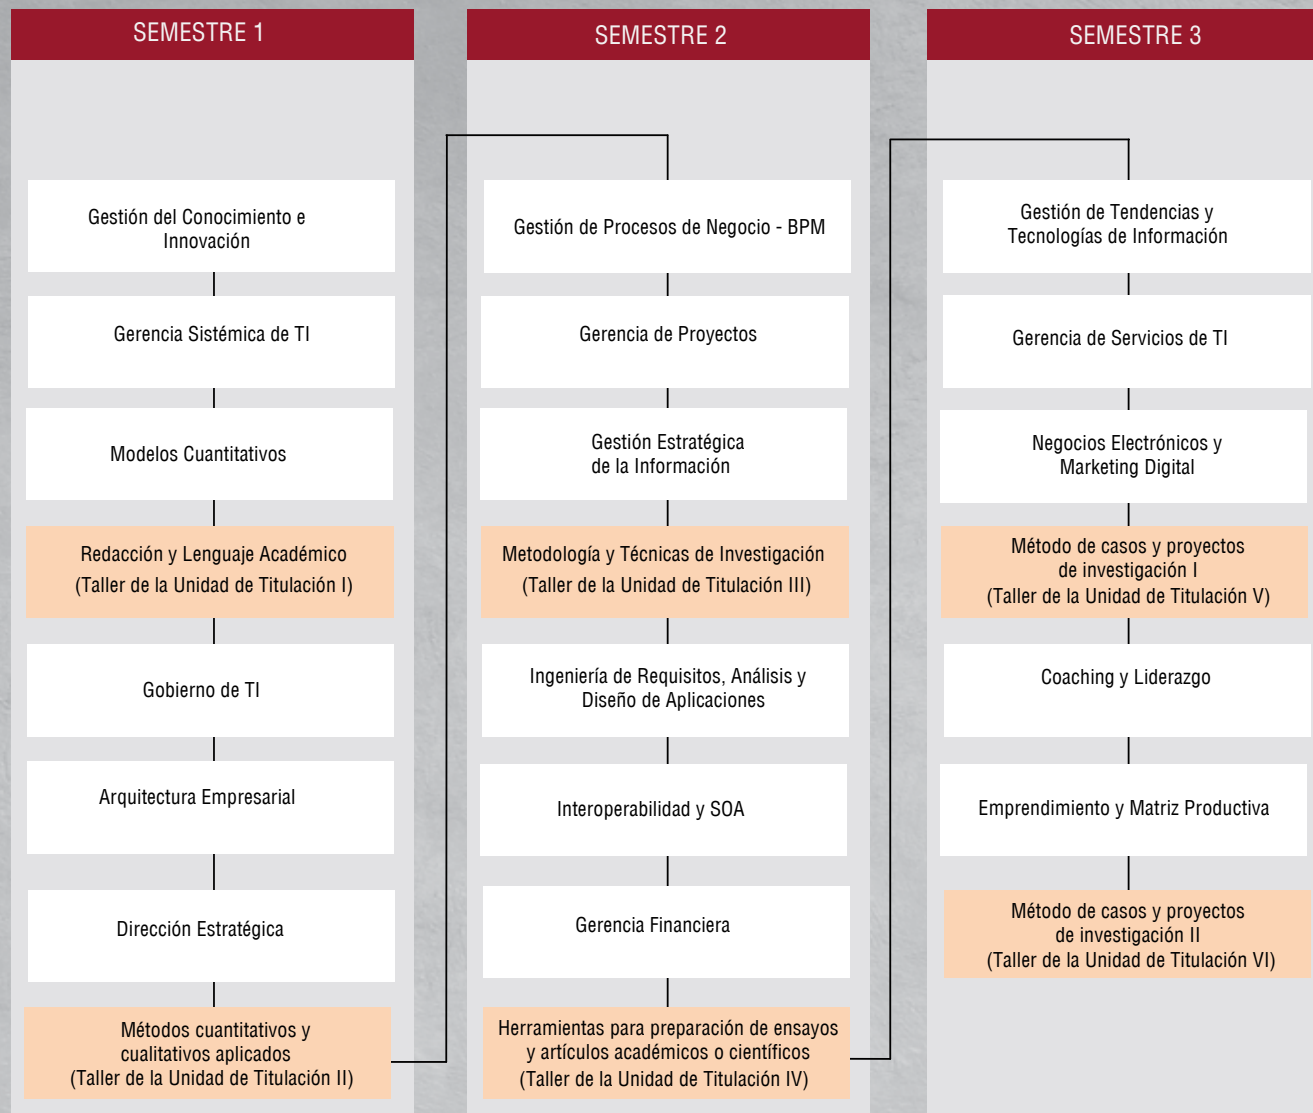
SEMESTRE 1

Gestión del Conocimiento e Innovación

Gerencia Sistémica de TI

Modelos Cuantitativos

Redacción y Lenguaje Académico
(Taller de la Unidad de Titulación I)

Gobierno de TI

Arquitectura Empresarial

Dirección Estratégica

Métodos cuantitativos y cualitativos aplicados
(Taller de la Unidad de Titulación II)

SEMESTRE 2

Gestión de Procesos de Negocio - BPM

Gerencia de Proyectos

Gestión Estratégica de la Información

Metodología y Técnicas de Investigación
(Taller de la Unidad de Titulación III)

Ingeniería de Requisitos, Análisis y Diseño de Aplicaciones

Interoperabilidad y SOA

Gerencia Financiera

Herramientas para preparación de ensayos y artículos académicos o científicos
(Taller de la Unidad de Titulación IV)

SEMESTRE 3

Gestión de Tendencias y Tecnologías de Información

Gerencia de Servicios de TI

Negocios Electrónicos y Marketing Digital

Método de casos y proyectos de investigación I
(Taller de la Unidad de Titulación V)

Coaching y Liderazgo

Emprendimiento y Matriz Productiva

Método de casos y proyectos de investigación II
(Taller de la Unidad de Titulación VI)